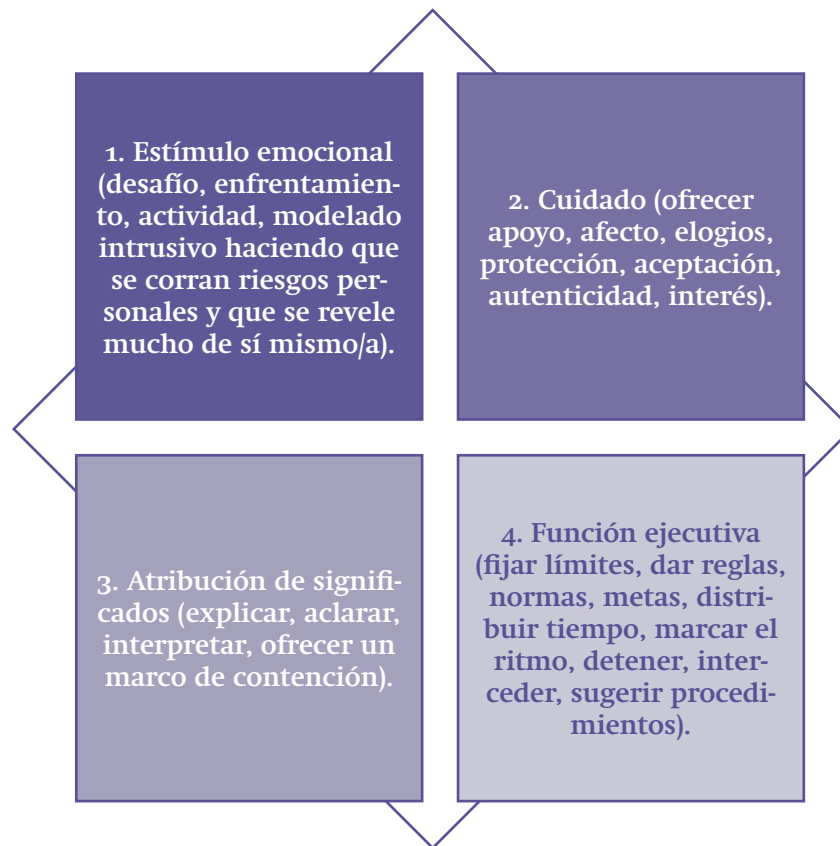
1. Estímulo emocional (desafío, enfrentamiento, actividad, modelado intrusivo haciendo que se corran riesgos personales y que se revele mucho de sí mismo/a).

2. Cuidado (ofrecer apoyo, afecto, elogios, protección, aceptación, autenticidad, interés).

3. Atribución de significados (explicar, aclarar, interpretar, ofrecer un marco de contención).

4. Función ejecutiva (fijar límites, dar reglas, normas, metas, distribuir tiempo, marcar el ritmo, detener, interceder, sugerir procedimientos).